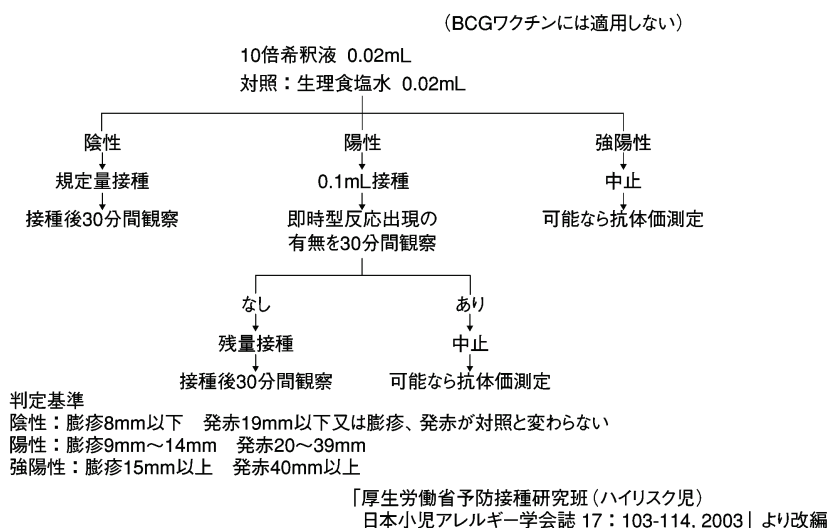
（BCGワクチンには適用しない）

10倍希釈液 0.02mL
対照：生理食塩水 0.02mL

陰性
規定量接種
接種後30分間観察

陽性
0.1mL接種
即時型反応出現の有無を30分間観察

なし
残量接種
接種後30分間観察

あり
中止
可能なら抗体価測定

強陽性
中止
可能なら抗体価測定

判定基準
陰性：膨疹8mm以下　発赤19mm以下又は膨疹、発赤が対照と変わらない
陽性：膨疹9mm～14mm　発赤20～39mm
強陽性：膨疹15mm以上　発赤40mm以上

「厚生労働省予防接種研究班（ハイリスク児）
日本小児アレルギー学会誌 17：103-114, 2003」より改編